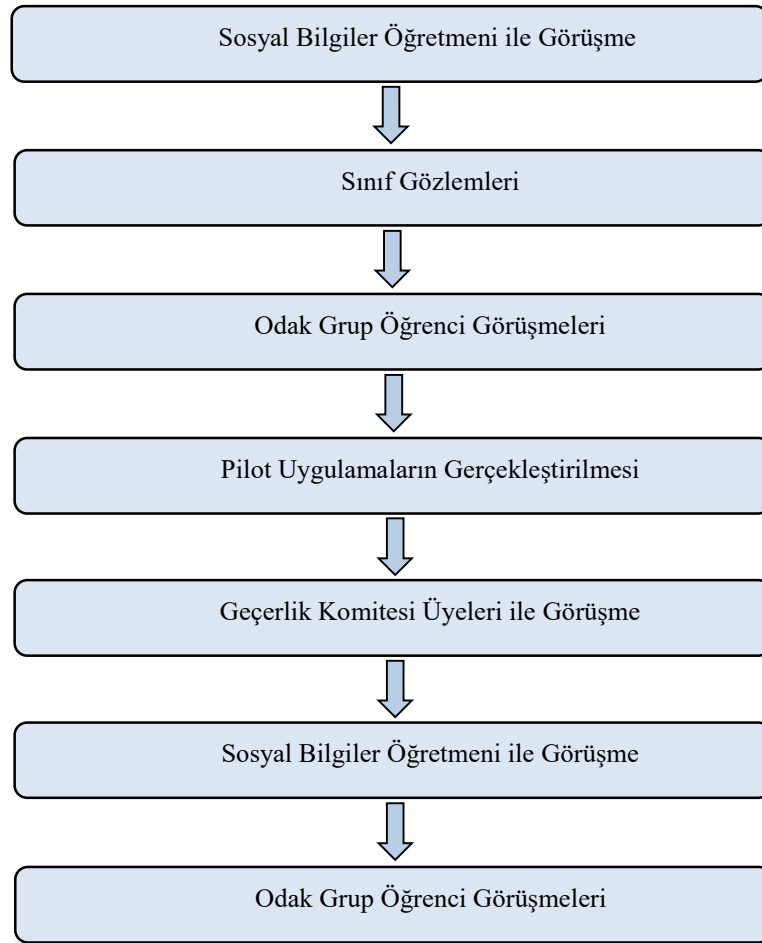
Sosyal Bilgiler Öğretmeni ile Görüşme

Sınıf Gözlemleri

Odak Grup Öğrenci Görüşmeleri

Pilot Uygulamaların Gerçekleştirilmesi

Geçerlik Komitesi Üyeleri ile Görüşme

Sosyal Bilgiler Öğretmeni ile Görüşme

Odak Grup Öğrenci Görüşmeleri